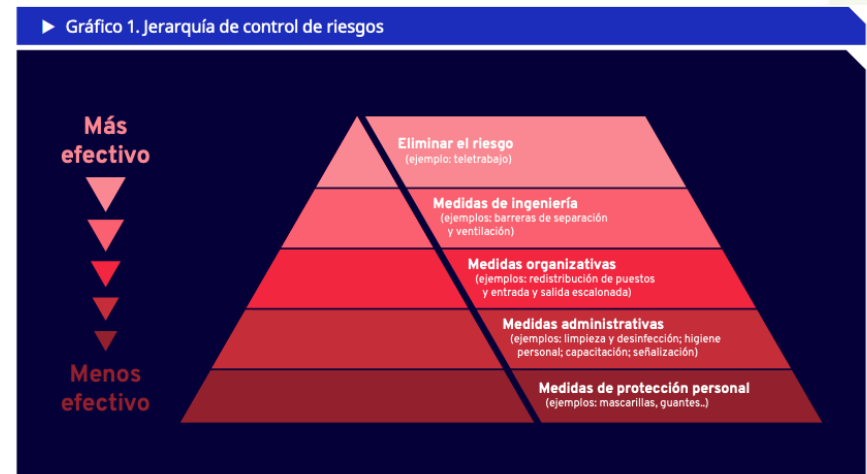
Gráfico 1. Jerarquía de control de riesgos

Más efectivo

Menos efectivo

Eliminar el riesgo
(ejemplo: teletrabajo)

Medidas de ingeniería
(ejemplos: barreras de separación y ventilación)

Medidas organizativas
(ejemplos: redistribución de puestos y entrada y salida escalonada)

Medidas administrativas
(ejemplos: limpieza y desinfección; higiene personal; capacitación; señalización)

Medidas de protección personal
(ejemplos: mascarillas, guantes..)